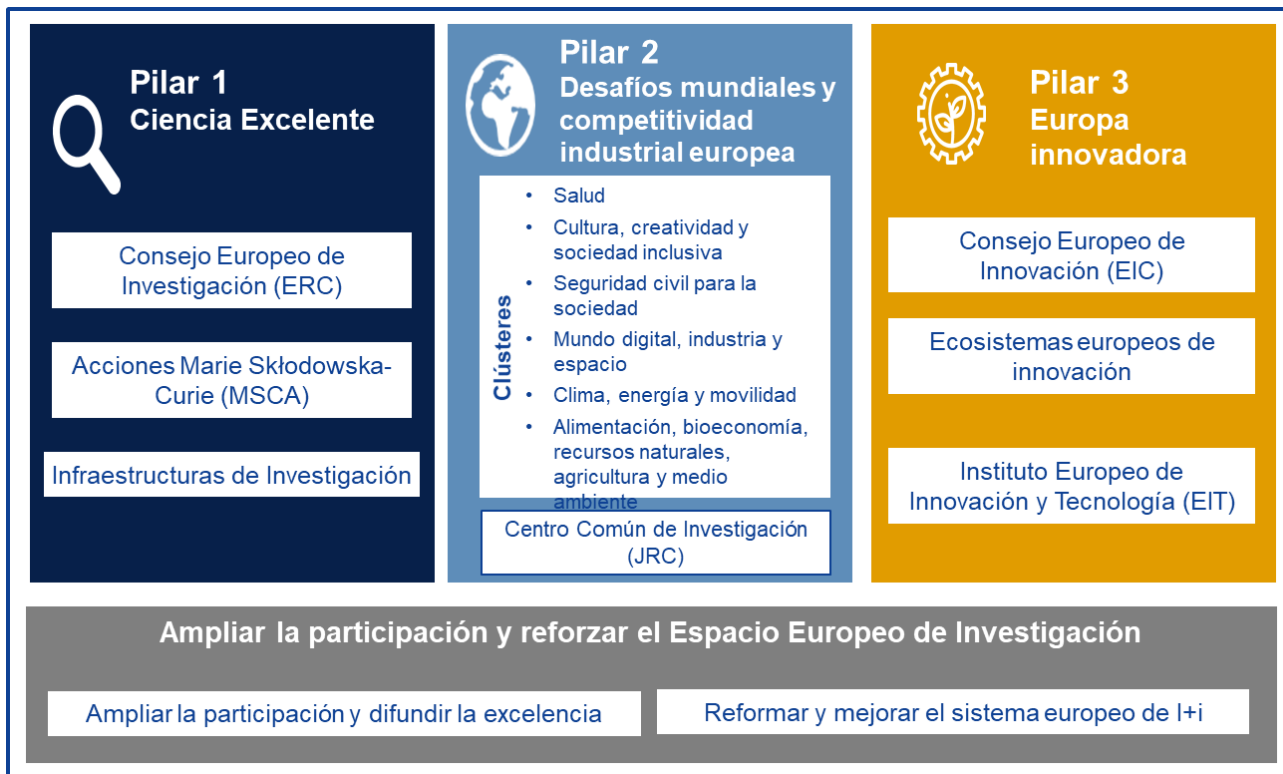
Pilar 1
Ciencia Excelente

Consejo Europeo de Investigación (ERC)

Acciones Marie Skłodowska-Curie (MSCA)

Infraestructuras de Investigación

Pilar 2
Desafíos mundiales y competitividad industrial europea

Clústeres

- Salud
- Cultura, creatividad y sociedad inclusiva
- Seguridad civil para la sociedad
- Mundo digital, industria y espacio
- Clima, energía y movilidad
- Alimentación, bioeconomía, recursos naturales, agricultura y medio ambiente

Centro Común de Investigación (JRC)

Pilar 3
Europa innovadora

Consejo Europeo de Innovación (EIC)

Ecosistemas europeos de innovación

Instituto Europeo de Innovación y Tecnología (EIT)

Ampliar la participación y reforzar el Espacio Europeo de Investigación

Ampliar la participación y difundir la excelencia

Reformar y mejorar el sistema europeo de I+i